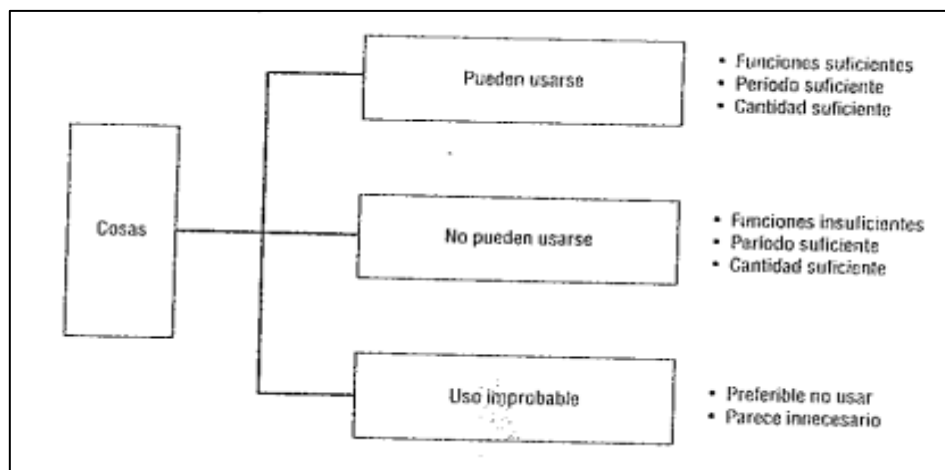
Cosas

Pueden usarse

• Funciones suficientes
• Período suficiente
• Cantidad suficiente

No pueden usarse

• Funciones insuficientes
• Período suficiente
• Cantidad suficiente

Uso improbable

• Preferible no usar
• Parece innecesario